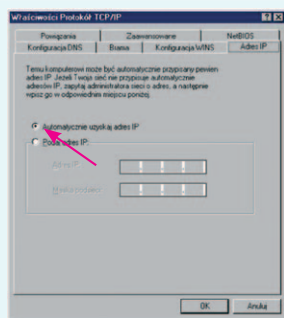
Właściwości Protokół TCP/IP

Powiązania
Zaawansowane
NetBIOS
Konfiguracja DNS
Brama
Konfiguracja WINS
Adres IP

Temu komputerowi może być automatycznie przypisany pewien adres IP. Jeżeli Twoja sieć nie przypisuje automatycznie adresów IP, zapytaj administratora sieci o adres, a następnie wpisz go w odpowiednim miejscu poniżej.

Automatycznie uzyskaj adres IP
Podaj adres IP:
Adres IP:
Maska podsieci:

OK
Anuluj